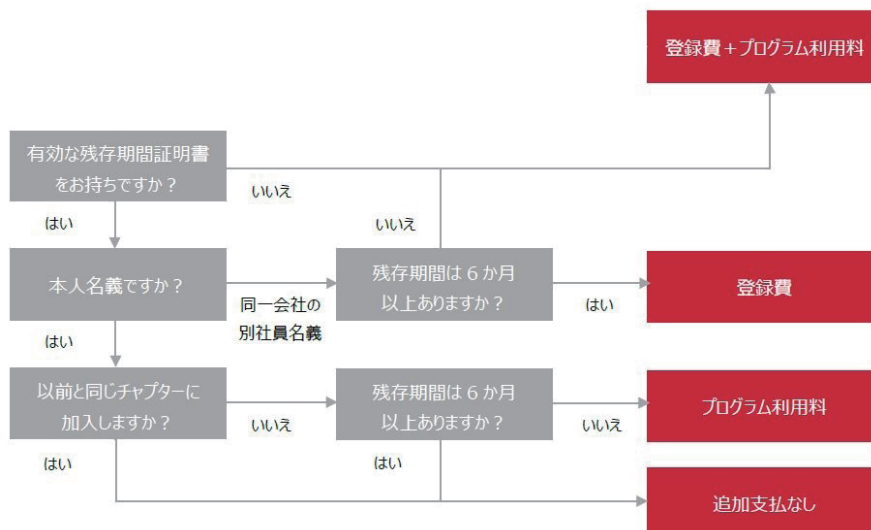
登録費＋プログラム利用料

有効な残存期間証明書をお持ちですか？

いいえ

はい

いいえ

本人名義ですか？

残存期間は 6 か月以上ありますか？

登録費

同一会社の別社員名義

はい

はい

以前と同じチャプターに加入しますか？

残存期間は 6 か月以上ありますか？

プログラム利用料

いいえ

いいえ

はい

はい

追加支払なし